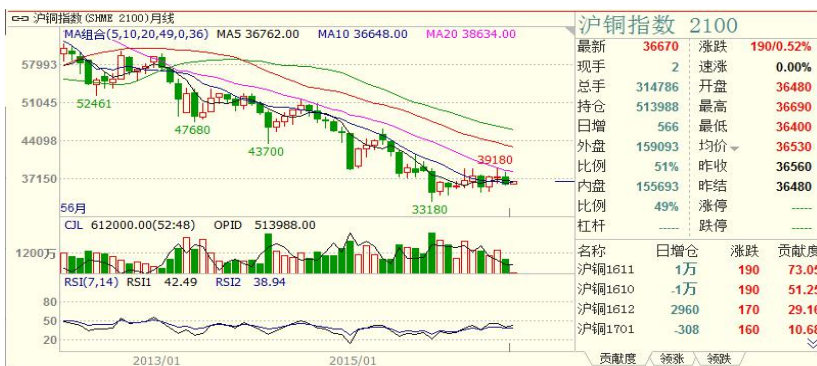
沪铜指数(SHME 2100)月线
MA组合(5,10,20,49,0,36) MA5 36762.00 MA10 36648.00 MA20 38634.00
57993
51045
44098
37150
52461
47680
43700
39180
33180
56月
CJL 612000.00(52:48) OPID 513988.00
1200万
RSI(7,14) RSI1 42.49 RSI2 38.94
80
50
20
2013/01
2015/01

沪铜指数 2100

| | | | |
|---|---|---|---|
| 最新 | 36670 | 涨跌 | 190/0.52% |
| 现手 | 2 | 速涨 | 0.00% |
| 总手 | 314786 | 开盘 | 36480 |
| 持仓 | 513988 | 最高 | 36690 |
| 日增 | 566 | 最低 | 36400 |
| 外盘 | 159093 | 均价 | 36530 |
| 比例 | 51% | 昨收 | 36560 |
| 内盘 | 155693 | 昨结 | 36480 |
| 比例 | 49% | 涨停 | ----- |
| 杠杆 | ----- | 跌停 | ----- |

| 名称 | 日增仓 | 涨跌 | 贡献度 |
|---|---|---|---|
| 沪铜1611 | 1万 | 190 | 73.05 |
| 沪铜1610 | -1万 | 190 | 51.25 |
| 沪铜1612 | 2960 | 170 | 29.16 |
| 沪铜1701 | -308 | 160 | 10.68 |

贡献度 领涨 领跌